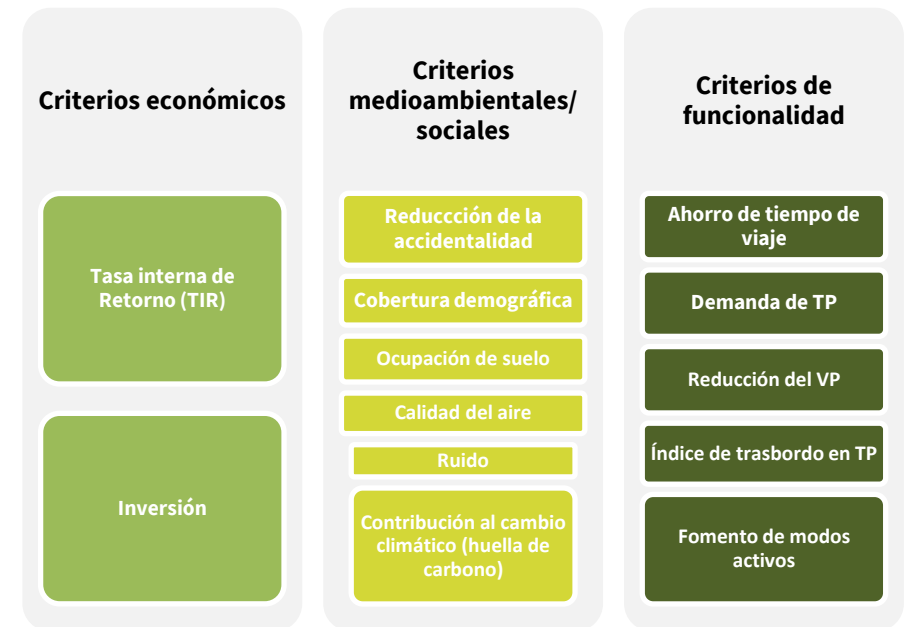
Criterios económicos

Tasa interna de Retorno (TIR)

Inversión

Criterios medioambientales/ sociales

Reduccción de la accidentalidad

Cobertura demográfica

Ocupación de suelo

Calidad del aire

Ruido

Contribución al cambio climático (huella de carbono)

Criterios de funcionalidad

Ahorro de tiempo de viaje

Demanda de TP

Reducción del VP

Índice de trasbordo en TP

Fomento de modos activos